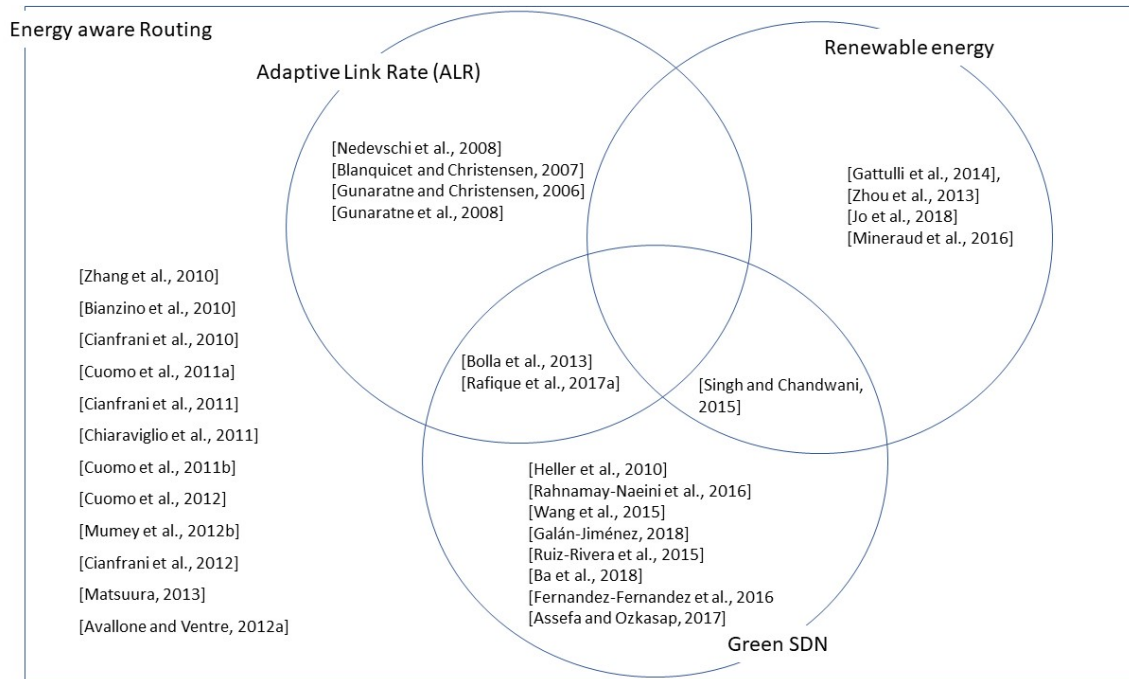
Energy aware Routing

Adaptive Link Rate (ALR)

Renewable energy

[Nedevschi et al., 2008]
[Blanquicet and Christensen, 2007]
[Gunaratne and Christensen, 2006]
[Gunaratne et al., 2008]

[Gattulli et al., 2014],
[Zhou et al., 2013]
[Jo et al., 2018]
[Mineraud et al., 2016]

[Zhang et al., 2010]
[Bianzino et al., 2010]
[Cianfrani et al., 2010]
[Cuomo et al., 2011a]
[Cianfrani et al., 2011]
[Chiaraviglio et al., 2011]
[Cuomo et al., 2011b]
[Cuomo et al., 2012]
[Mumey et al., 2012b]
[Cianfrani et al., 2012]
[Matsuura, 2013]
[Avallone and Ventre, 2012a]

[Bolla et al., 2013]
[Rafique et al., 2017a]

[Singh and Chandwani, 2015]

[Heller et al., 2010]
[Rahnamay-Naeini et al., 2016]
[Wang et al., 2015]
[Galán-Jiménez, 2018]
[Ruiz-Rivera et al., 2015]
[Ba et al., 2018]
[Fernandez-Fernandez et al., 2016
[Assefa and Ozkasap, 2017]

Green SDN